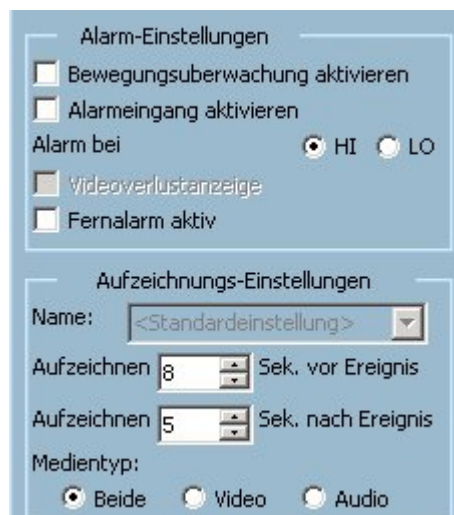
Alarm-Einstellungen

Bewegungsuberwachung aktivieren

Alarmeingang aktivieren

Alarm bei HI LO

Videoverlustanzeige

Fernalarm aktiv

Aufzeichnungs-Einstellungen

Name: <Standardeinstellung>

Aufzeichnen 8 Sek. vor Ereignis

Aufzeichnen 5 Sek. nach Ereignis

Medientyp:

Beide Video Audio